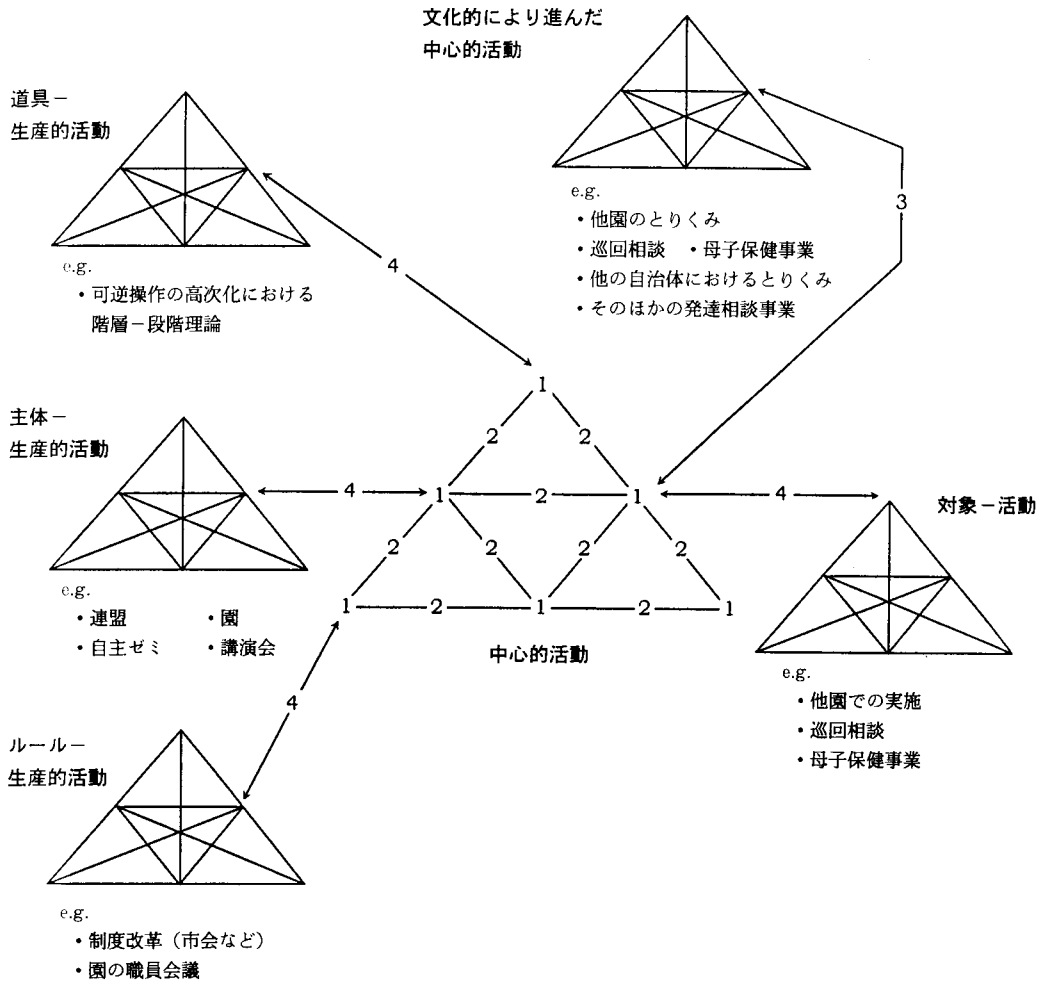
文化的により進んだ
中心的活動

e.g.
・他園のとりくみ
・巡回相談　・母子保健事業
・他の自治体におけるとりくみ
・そのほかの発達相談事業

3

道具－
生産的活動

e.g.
・可逆操作の高次化における
階層－段階理論

4

主体－
生産的活動

e.g.
・連盟　・園
・自主ゼミ　・講演会

4

1
2　2
1　2　1
2　2　2　2
1　2　1　2　1

中心的活動

4

対象－活動

e.g.
・他園での実施
・巡回相談
・母子保健事業

4

ルール－
生産的活動

e.g.
・制度改革（市会など）
・園の職員会議